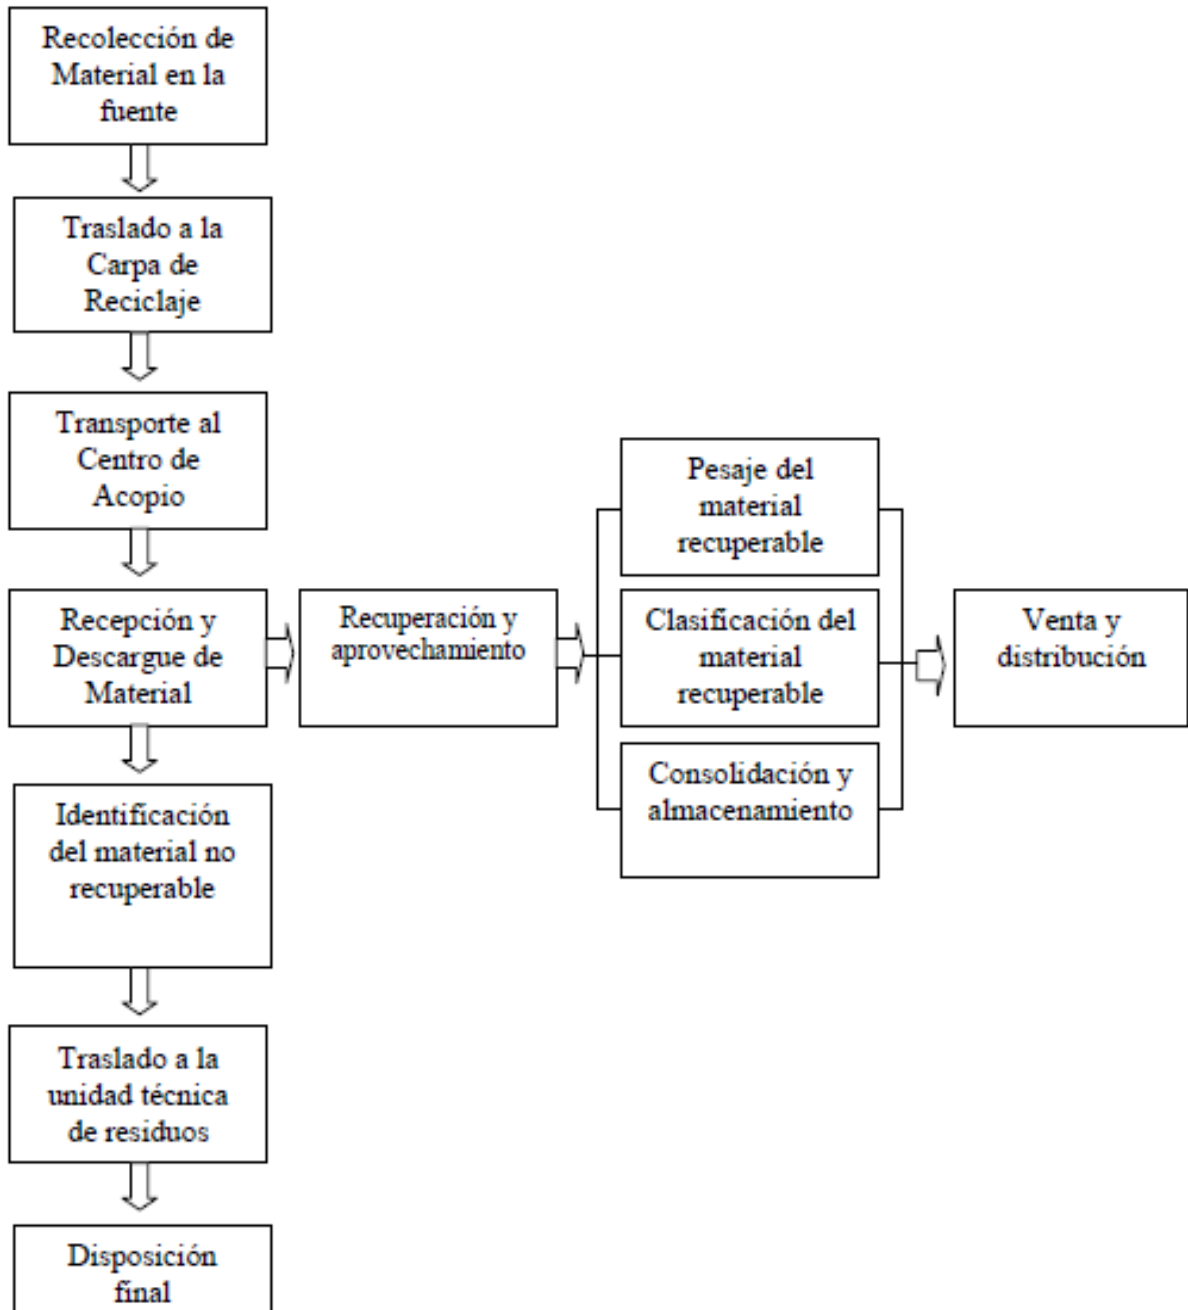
Recolección de Material en la fuente

Traslado a la Carpa de Reciclaje

Transporte al Centro de Acopio

Recepción y Descargue de Material

Recuperación y aprovechamiento

Pesaje del material recuperable

Clasificación del material recuperable

Consolidación y almacenamiento

Venta y distribución

Identificación del material no recuperable

Traslado a la unidad técnica de residuos

Disposición final